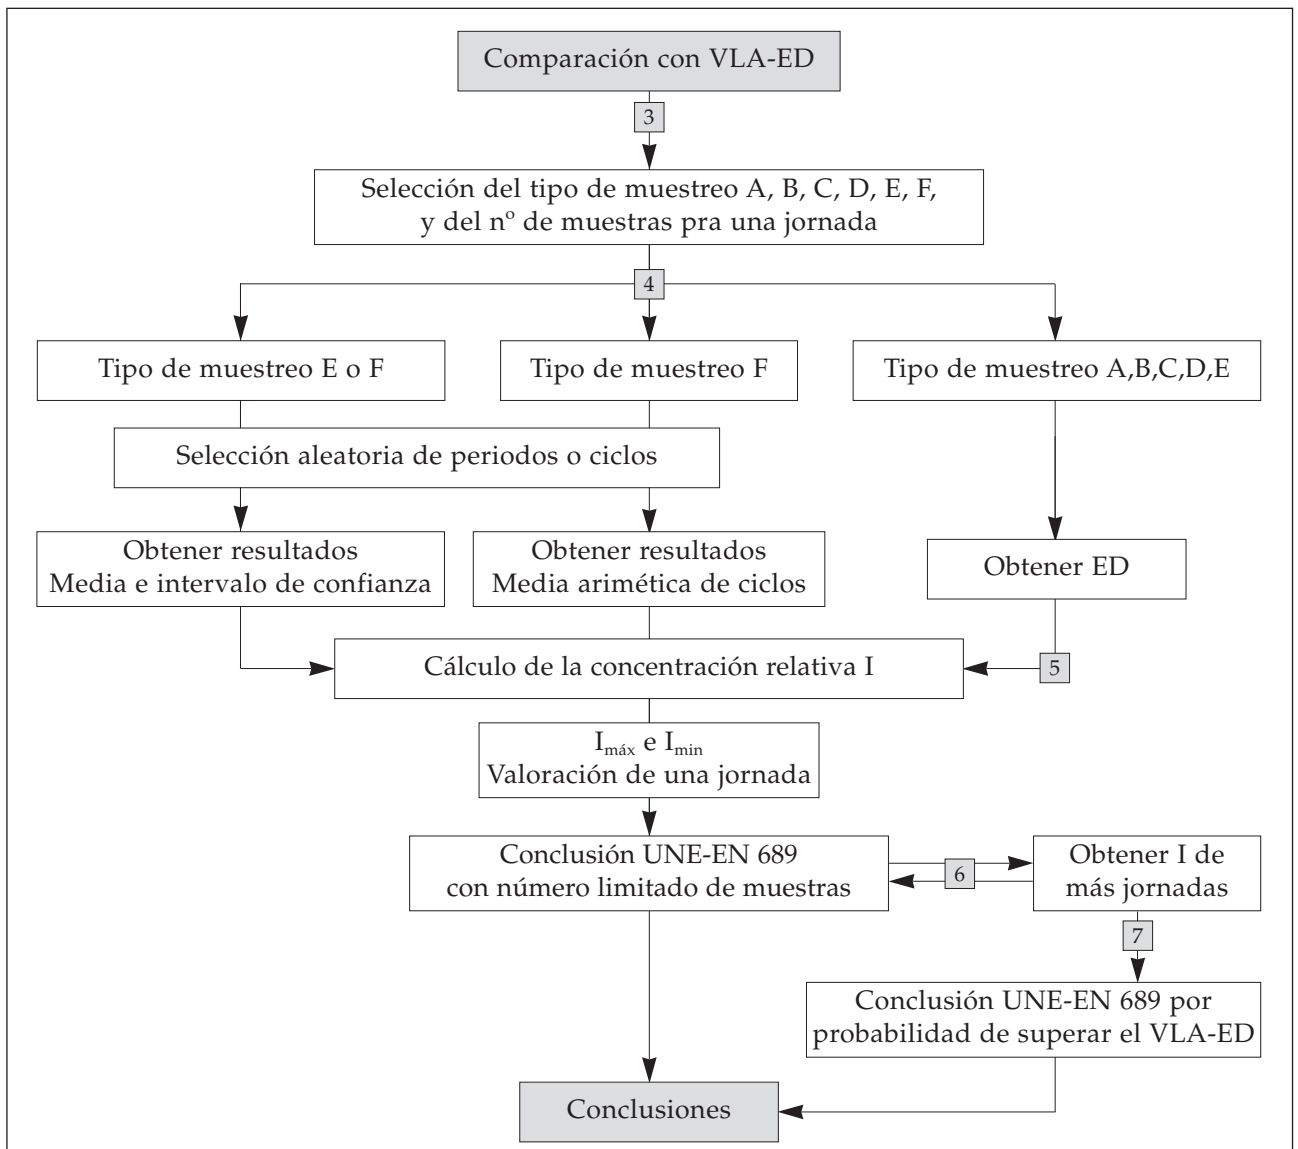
Comparación con VLA-ED

3

Selección del tipo de muestreo A, B, C, D, E, F, y del nº de muestras pra una jornada

4

Tipo de muestreo E o F

Tipo de muestreo F

Tipo de muestreo A,B,C,D,E

Selección aleatoria de periodos o ciclos

Obtener resultados
Media e intervalo de confianza

Obtener resultados
Media arimética de ciclos

Obtener ED

5

Cálculo de la concentración relativa I

$I_{máx}$ e $I_{min}$
Valoración de una jornada

Conclusión UNE-EN 689 con número limitado de muestras

6

Obtener I de más jornadas

7

Conclusión UNE-EN 689 por probabilidad de superar el VLA-ED

Conclusiones